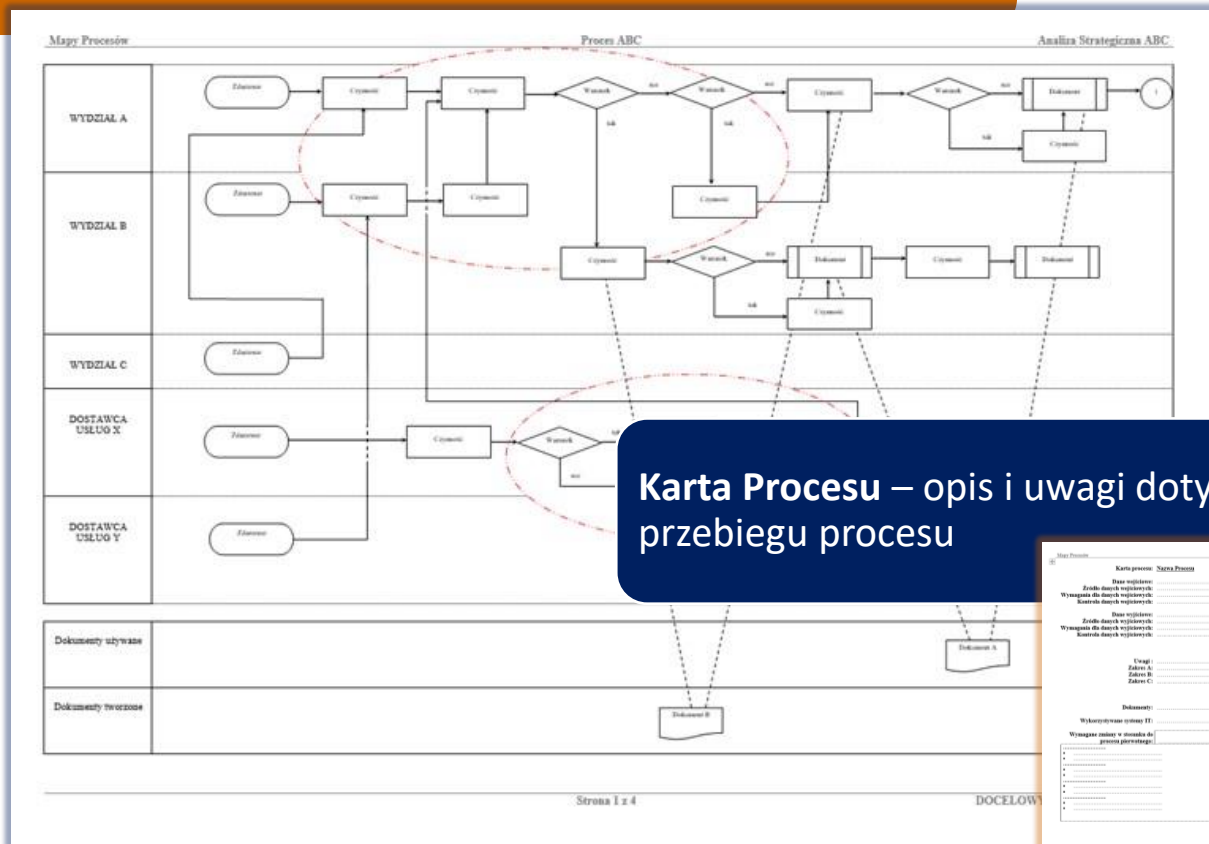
Mapy Procesów

Proces ABC

Analiza Strategiczna ABC

WYDZIAŁ A

WYDZIAŁ B

WYDZIAŁ C

DOSTAWCA USŁUG X

DOSTAWCA USŁUG Y

Zdarzenie

Czynność

Czynność

Warunek

nie

Warunek

nie

Czynność

Warunek

nie

Dokument

1

tak

tak

tak

Czynność

Zdarzenie

Czynność

Czynność

Czynność

Czynność

Warunek

nie

Dokument

Czynność

Dokument

tak

Czynność

Zdarzenie

Zdarzenie

Czynność

Warunek

tak

nie

Zdarzenie

Dokumenty używane

Dokument A

Dokumenty tworzone

Dokument B

Strona 1 z 4

DOCELOWY

**Karta Procesu** – opis i uwagi doty przebiegu procesu

Mapy Procesów

Karta procesu: Nazwa Procesu

Dane wejściowe:
Źródło danych wejściowych:
Wymagania dla danych wejściowych:
Kontrola danych wejściowych:

Dane wyjściowe:
Źródło danych wyjściowych:
Wymagania dla danych wyjściowych:
Kontrola danych wyjściowych:

Uwagi:
Zakres A:
Zakres B:
Zakres C:

Dokumenty:

Wykorzystywane systemy IT:

Wymagane zmiany w stosunku do procesu pierwotnego: